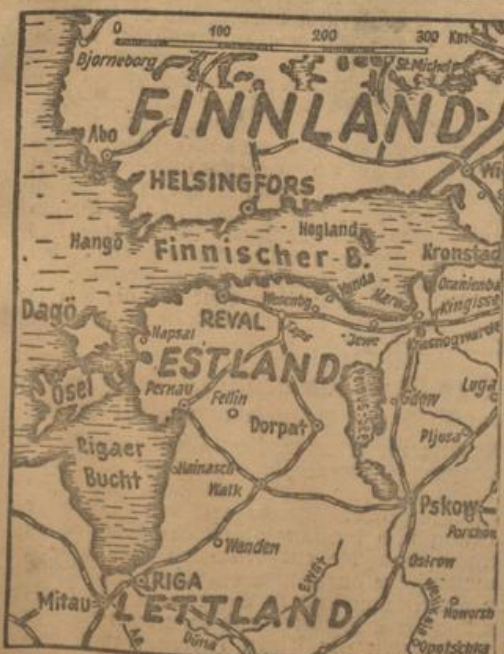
0 100 200 300 Km

Björneborg

St. Michel

FINNLAND

Abo

HELSINGFORS

Wi

Hogland

Hangö

Finnischer-B.

Kronstad

Dagö

REVAL

Wesenberg

Jamburg

Narva

Oranienbaum

Kingisse

Hapsal

Tapa

Isewe

Krasnogwarde

ESTLAND

Ösel

Pernau

Fellin

Peipus-See

Gdow

Luga

Dorpat

Pljusa

Rigaer Bucht

Hainasch

Walk

Pskow

Porchow

Wenden

Ostrow

Mitau

RIGA

LETTLAND

Düna

Nowgorod

Opotschka

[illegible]